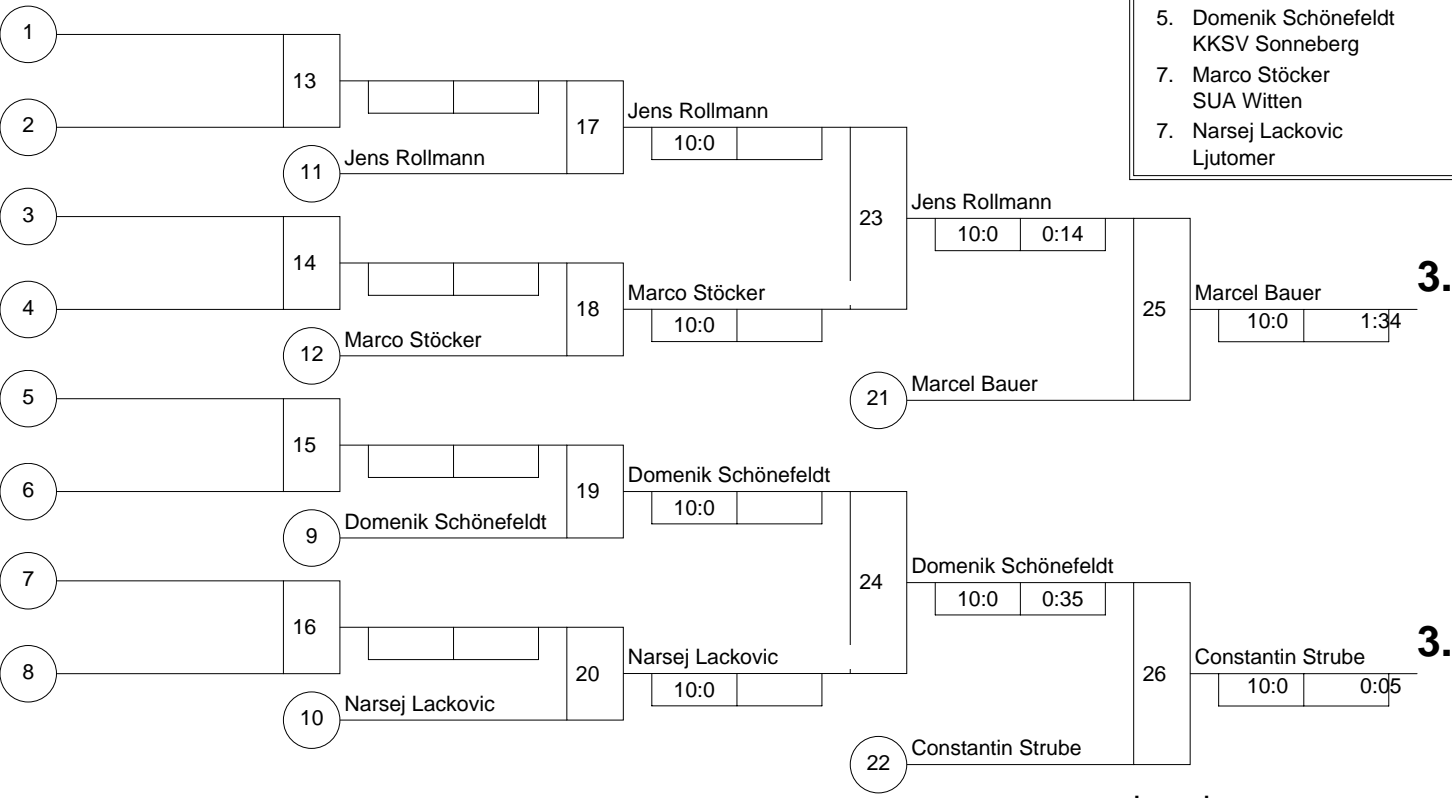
5. Domenik Schönefeldt
KKSV Sonneberg

7. Marco Stöcker
SUA Witten

7. Narsej Lackovic
Ljutomer

1

2

13

11 Jens Rollmann

17

Jens Rollmann
10:0

3

4

14

12 Marco Stöcker

18

Marco Stöcker
10:0

23

Jens Rollmann
10:0 0:14

21 Marcel Bauer

25

Marcel Bauer
10:0 1:34

3.

5

6

15

9 Domenik Schönefeldt

19

Domenik Schönefeldt
10:0

7

8

16

10 Narsej Lackovic

20

Narsej Lackovic
10:0

24

Domenik Schönefeldt
10:0 0:35

22 Constantin Strube

26

Constantin Strube
10:0 0:05

3.